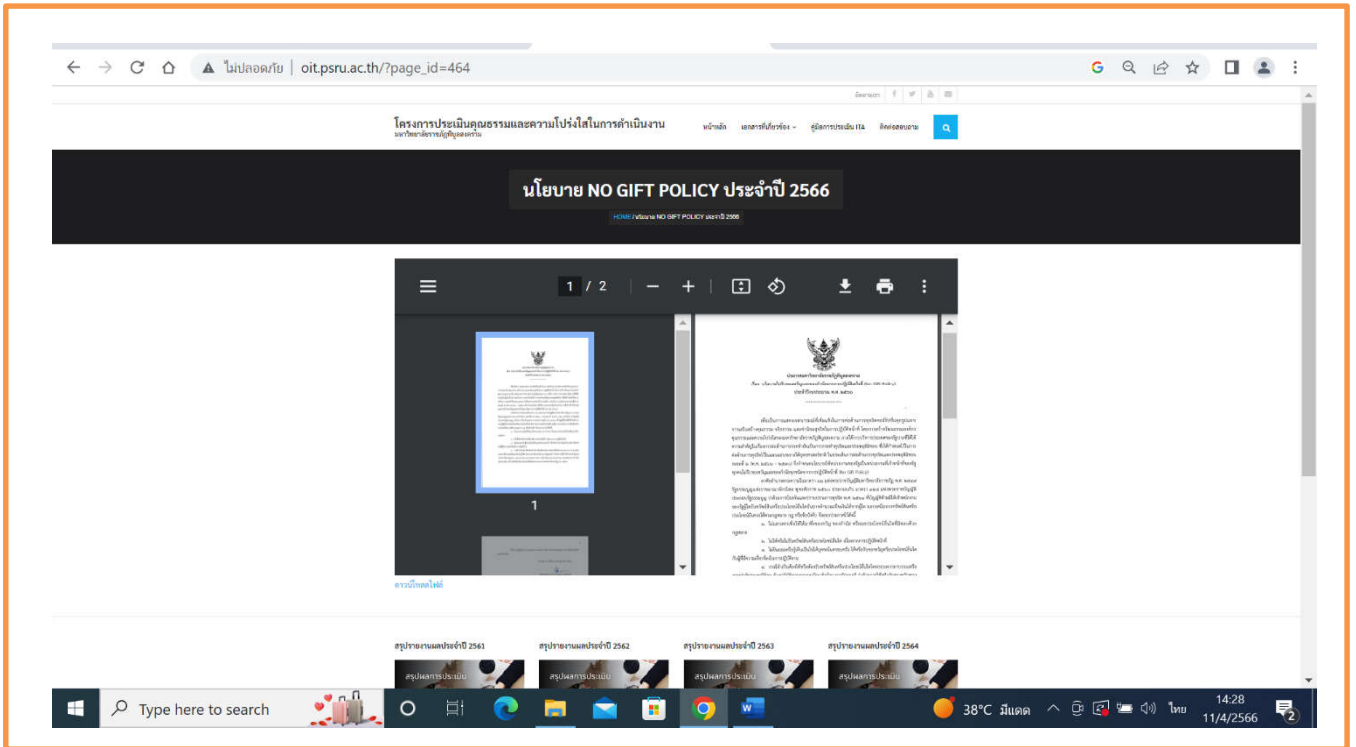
ไม่ปลอดภัย | oit.psru.ac.th/?page_id=464

ติดตามเรา

โครงการประเมินคุณธรรมและความโปร่งใสในการดำเนินงาน
มหาวิทยาลัยราชภัฏพิบูลสงคราม

หน้าหลัก เอกสารที่เกี่ยวข้อง คู่มือการประเมิน ITA ติดต่อสอบถาม

นโยบาย NO GIFT POLICY ประจำปี 2566

HOME / นโยบาย NO GIFT POLICY ประจำปี 2566

1 / 2

1

ประกาศมหาวิทยาลัยราชภัฏพิบูลสงคราม

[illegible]

ดาวน์โหลดไฟล์

สรุปรายงานผลประจำปี 2561
สรุปรายงานผลประจำปี 2562
สรุปรายงานผลประจำปี 2563
สรุปรายงานผลประจำปี 2564

สรุปผลการประเมิน
สรุปผลการประเมิน
สรุปผลการประเมิน
สรุปผลการประเมิน

Type here to search

38°C มีแดด

ไทย

14:28
11/4/2566

2